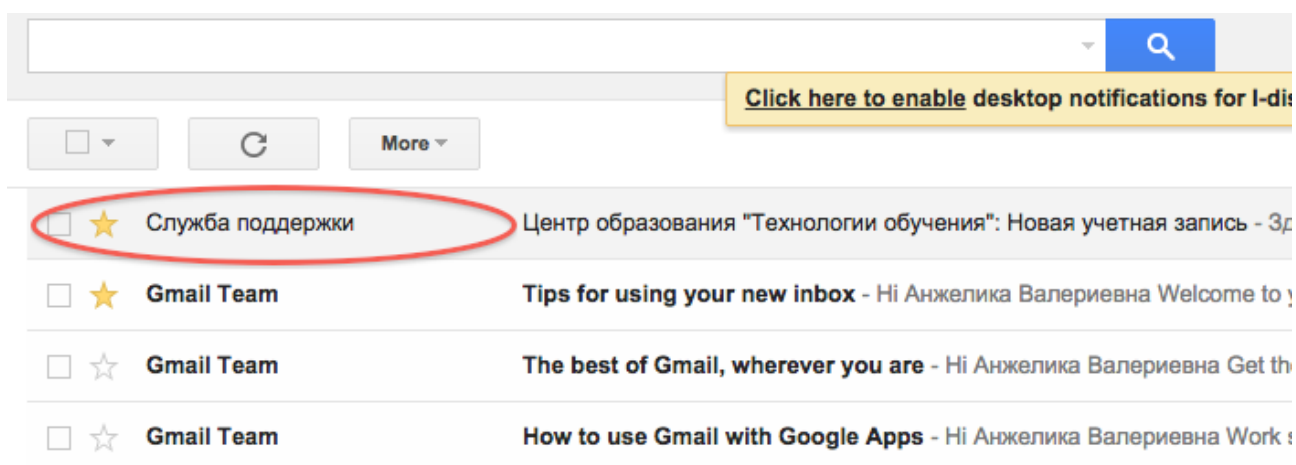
Click here to enable desktop notifications for I-dis

More

Служба поддержки Центр образования "Технологии обучения": Новая учетная запись - Зд

Gmail Team Tips for using your new inbox - Hi Анжелика Валериевна Welcome to y

Gmail Team The best of Gmail, wherever you are - Hi Анжелика Валериевна Get th

Gmail Team How to use Gmail with Google Apps - Hi Анжелика Валериевна Work s